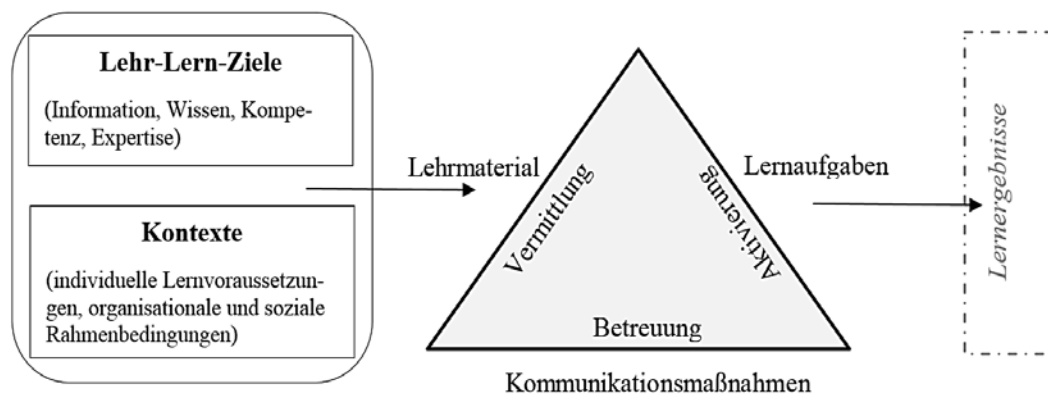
**Lehr-Lern-Ziele**

(Information, Wissen, Kompetenz, Expertise)

**Kontexte**

(individuelle Lernvoraussetzungen, organisationale und soziale Rahmenbedingungen)

Lehrmaterial

Vermittlung

Aktivierung

Lernaufgaben

Betreuung

Kommunikationsmaßnahmen

Lernergebnisse